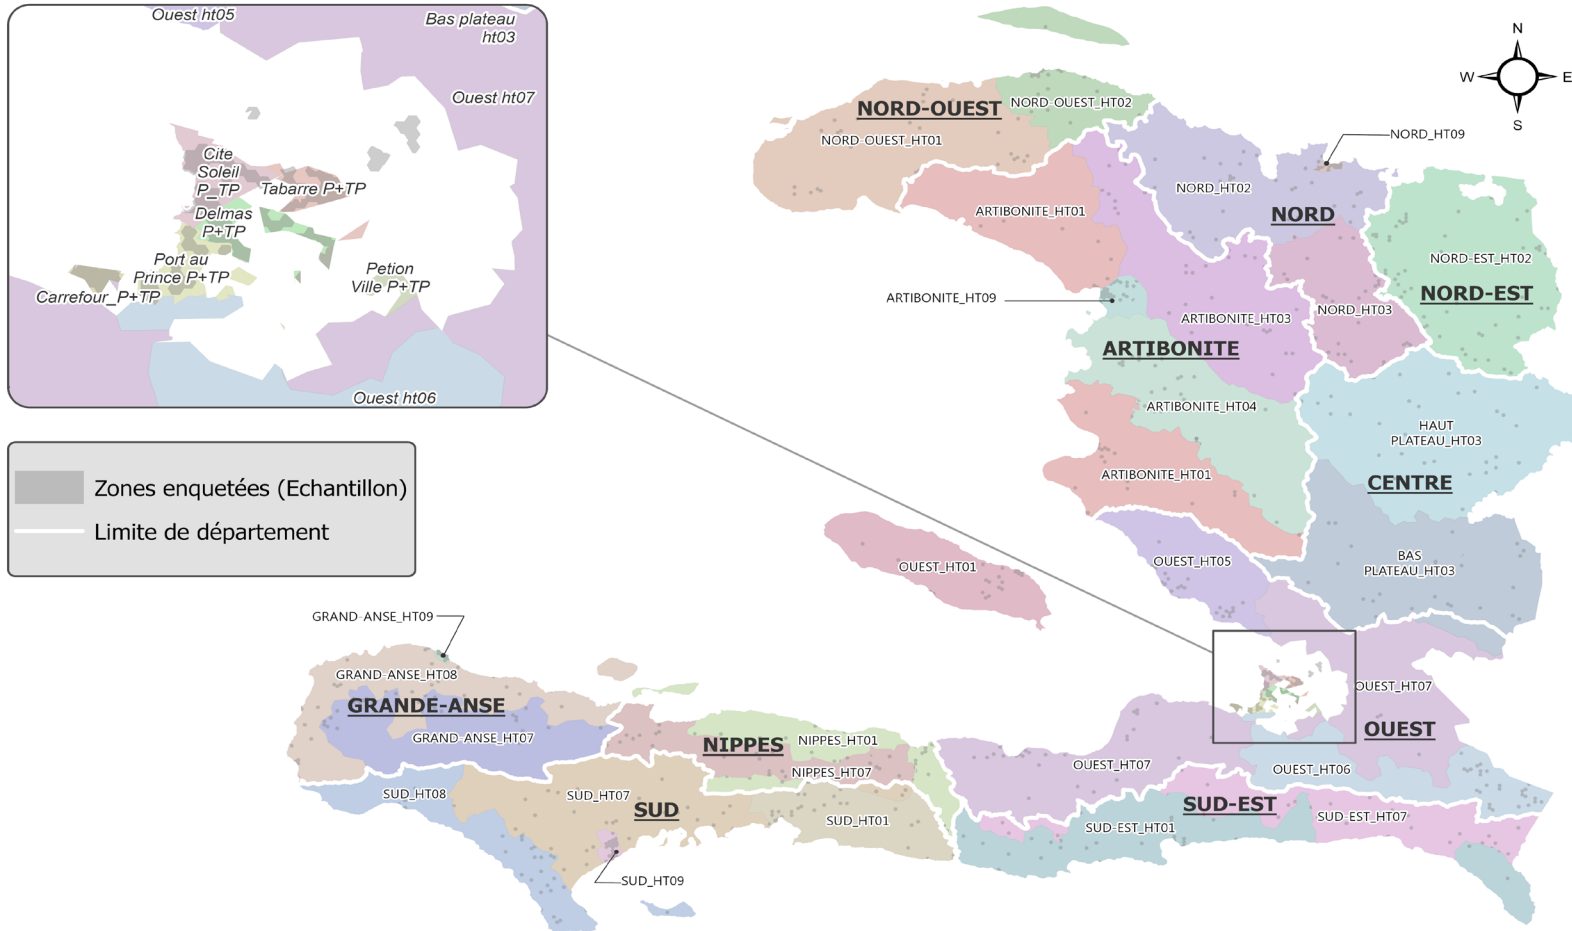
Ouest ht05
Bas plateau ht03
Ouest ht07
Cite Soleil P_TP
Tabarre P+TP
Delmas P+TP
Port au Prince P+TP
Petion Ville P+TP
Carrefour_P+TP
Ouest ht06

Zones enquetées (Echantillon)
Limite de département

N
W
E
S

NORD-OUEST
NORD-OUEST_HT02
NORD-OUEST_HT01
NORD_HT09
NORD_HT02
NORD
ARTIBONITE_HT01
NORD-EST_HT02
NORD-EST
ARTIBONITE_HT09
ARTIBONITE_HT03
NORD_HT03
ARTIBONITE
ARTIBONITE_HT04
HAUT PLATEAU_HT03
ARTIBONITE_HT01
CENTRE
OUEST_HT01
OUEST_HT05
BAS PLATEAU_HT03
GRAND-ANSE_HT09
GRAND-ANSE_HT08
GRANDE-ANSE
GRAND-ANSE_HT07
NIPPES
NIPPES_HT01
NIPPES_HT07
OUEST_HT07
OUEST
OUEST_HT07
OUEST_HT06
SUD_HT08
SUD_HT07
SUD
SUD_HT01
SUD-EST
SUD-EST_HT01
SUD-EST_HT07
SUD_HT09